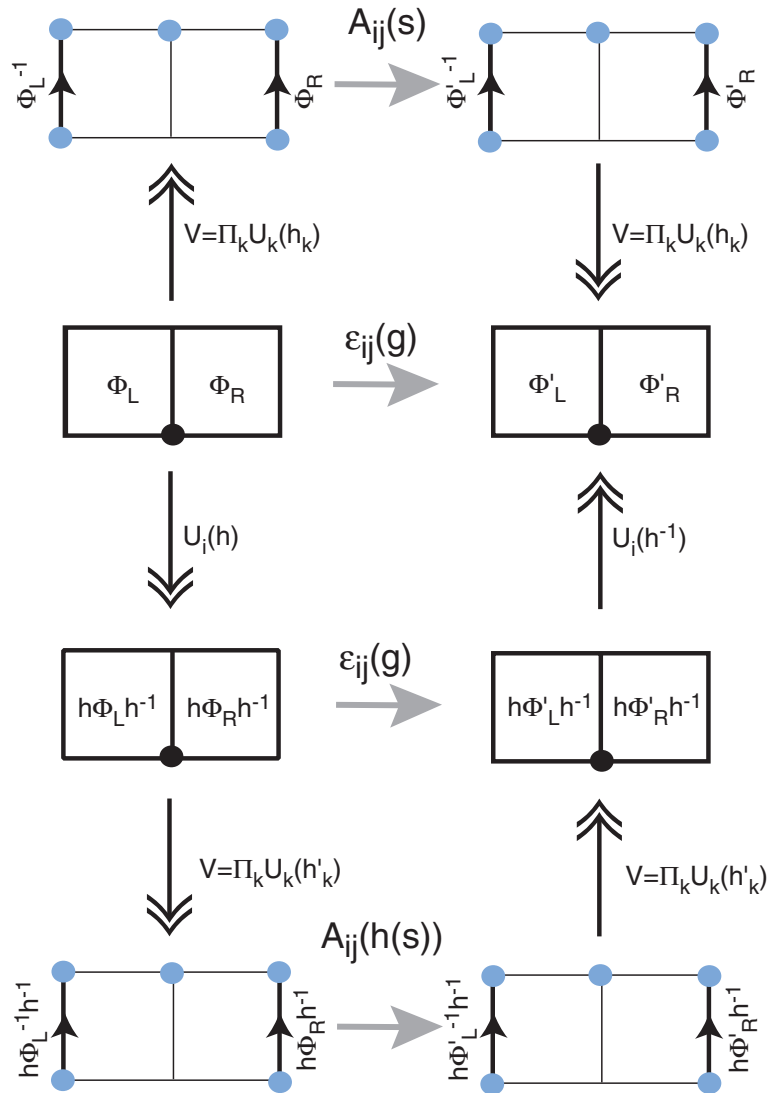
$\Phi_L^{-1}$ $\Phi_R$ $A_{ij}(s)$ $\Phi'^{-1}_L$ $\Phi'_R$

$V=\Pi_k U_k(h_k)$ $V=\Pi_k U_k(h_k)$

$\Phi_L$ $\Phi_R$ $\varepsilon_{ij}(g)$ $\Phi'_L$ $\Phi'_R$

$U_i(h)$ $U_i(h^{-1})$

$h\Phi_L h^{-1}$ $h\Phi_R h^{-1}$ $\varepsilon_{ij}(g)$ $h\Phi'_L h^{-1}$ $h\Phi'_R h^{-1}$

$V=\Pi_k U_k(h'_k)$ $V=\Pi_k U_k(h'_k)$

$A_{ij}(h(s))$

$h\Phi_L^{-1}h^{-1}$ $h\Phi_R h^{-1}$ $h\Phi'^{-1}_L h^{-1}$ $h\Phi'_R h^{-1}$